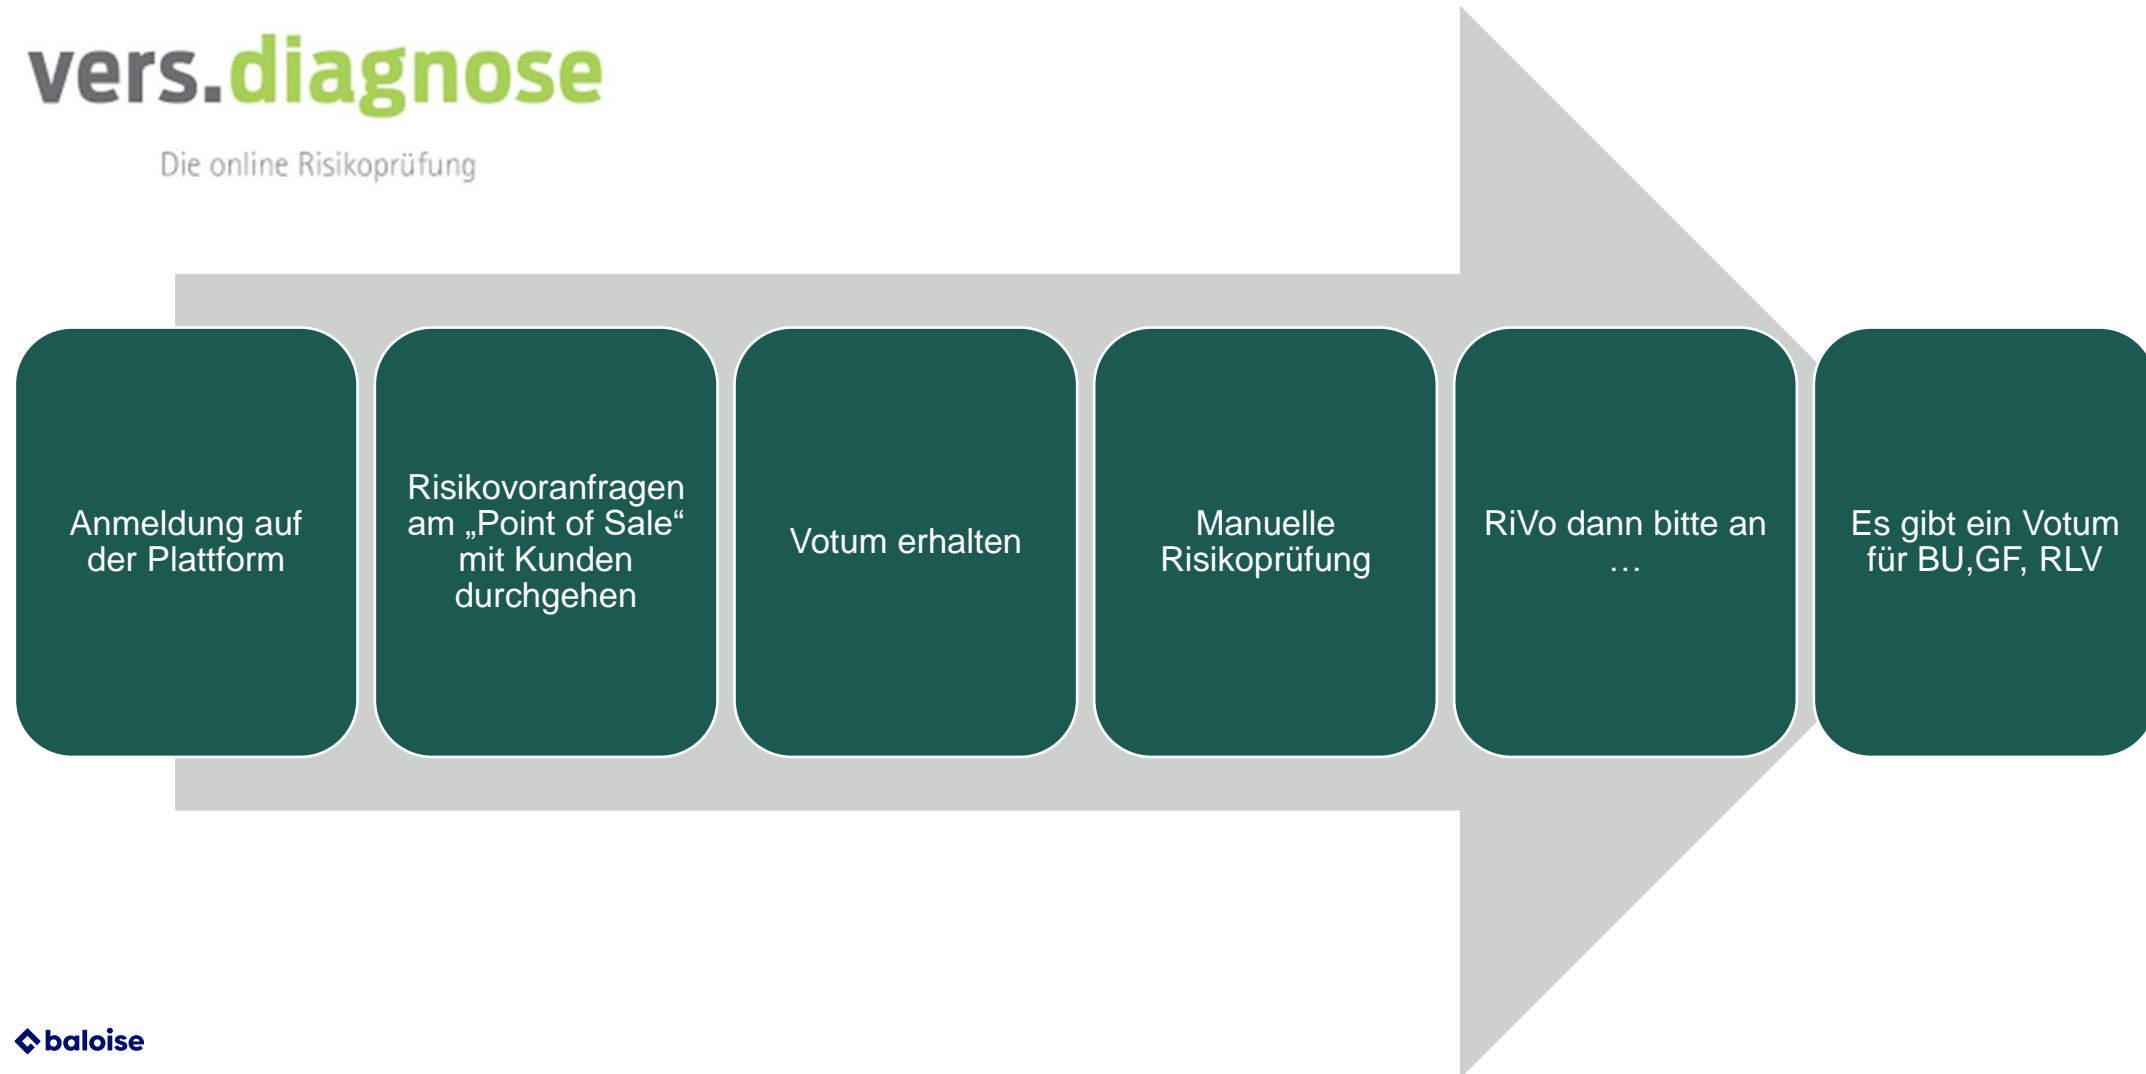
vers.diagnose

Die online Risikoprüfung

Anmeldung auf der Plattform

Risikovoranfragen am „Point of Sale“ mit Kunden durchgehen

Votum erhalten

Manuelle Risikoprüfung

RiVo dann bitte an …

Es gibt ein Votum für BU,GF, RLV

baloise